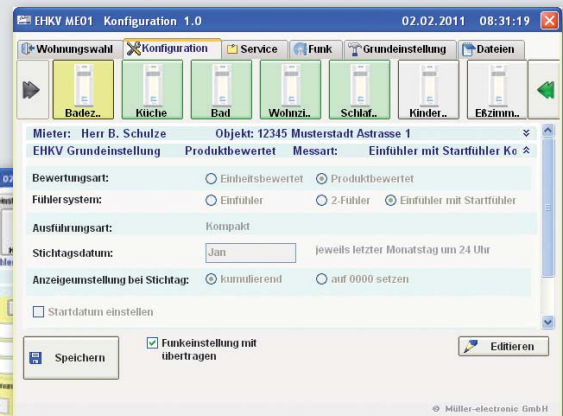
EHKV ME01 Konfiguration 1.0
02.02.2011 08:31:19

Wohnungswahl
Konfiguration
Service
Funk
Grundeinstellung
Dateien

Badez..
Küche
Bad
Wohnzi..
Schlaf..
Kinder..
Eßzimm..

Mieter: Herr B. Schulze
Objekt: 12345 Musterstadt Astrasse 1
EHKV Grundeinstellung
Produktbewertet
Messart:
Einfühler mit Startfühler Ko

Bewertungsart:
Einheitsbewertet
Produktbewertet
Fühlersystem:
Einfühler
2-Fühler
Einfühler mit Startfühler
Ausführungsart:
Kompakt
Stichtagsdatum:
Jan
jeweils letzter Monatstag um 24 Uhr
Anzeigeumstellung bei Stichtag:
kumulierend
auf 0000 setzen
Startdatum einstellen

Speichern
Funkeinstellung mit übertragen
Editieren

© Müller-electronic GmbH